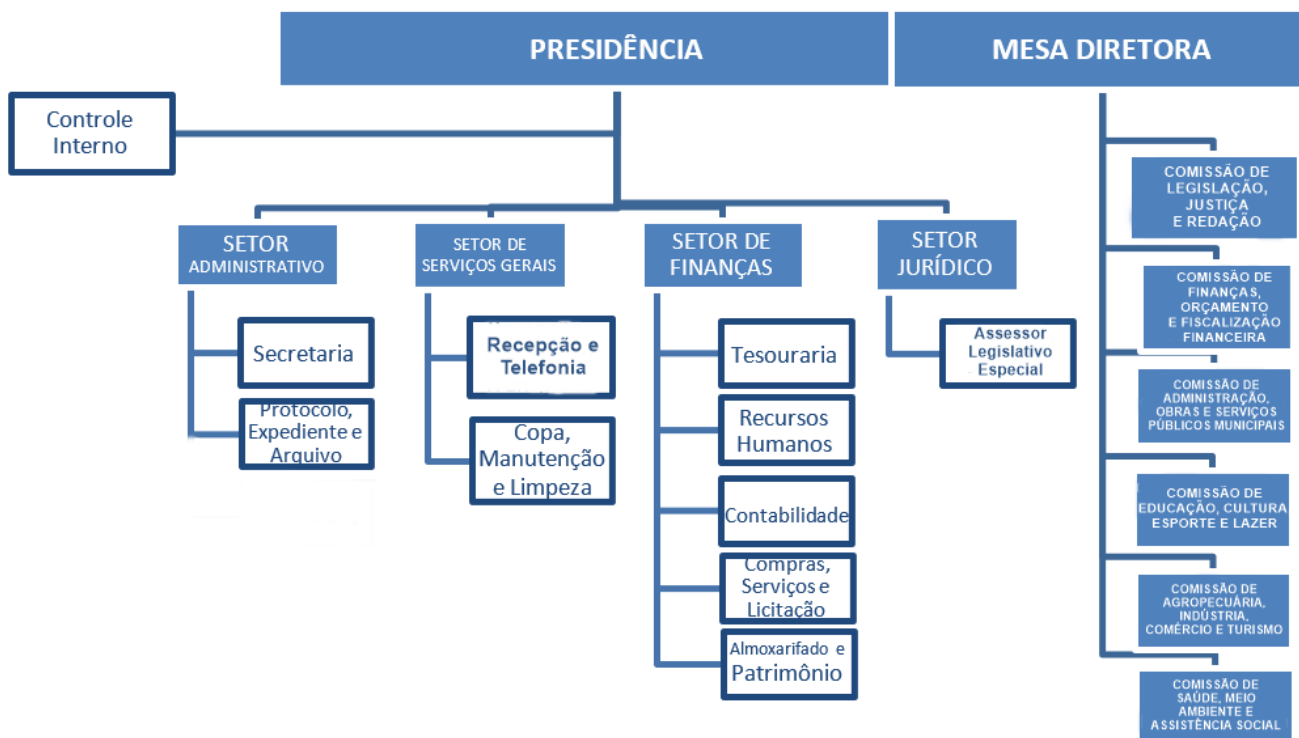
PRESIDÊNCIA

MESA DIRETORA

Controle Interno

SETOR ADMINISTRATIVO

Secretaria

Protocolo, Expediente e Arquivo

SETOR DE SERVIÇOS GERAIS

Recepção e Telefonia

Copa, Manutenção e Limpeza

SETOR DE FINANÇAS

Tesouraria

Recursos Humanos

Contabilidade

Compras, Serviços e Licitação

Almoxarifado e Patrimônio

SETOR JURÍDICO

Assessor Legislativo Especial

COMISSÃO DE LEGISLAÇÃO, JUSTIÇA E REDAÇÃO

COMISSÃO DE FINANÇAS, ORÇAMENTO E FISCALIZAÇÃO FINANCEIRA

COMISSÃO DE ADMINISTRAÇÃO, OBRAS E SERVIÇOS PÚBLICOS MUNICIPAIS

COMISSÃO DE EDUCAÇÃO, CULTURA ESPORTE E LAZER

COMISSÃO DE AGROPECUÁRIA, INDÚSTRIA, COMÉRCIO E TURISMO

COMISSÃO DE SAÚDE, MEIO AMBIENTE E ASSISTÊNCIA SOCIAL